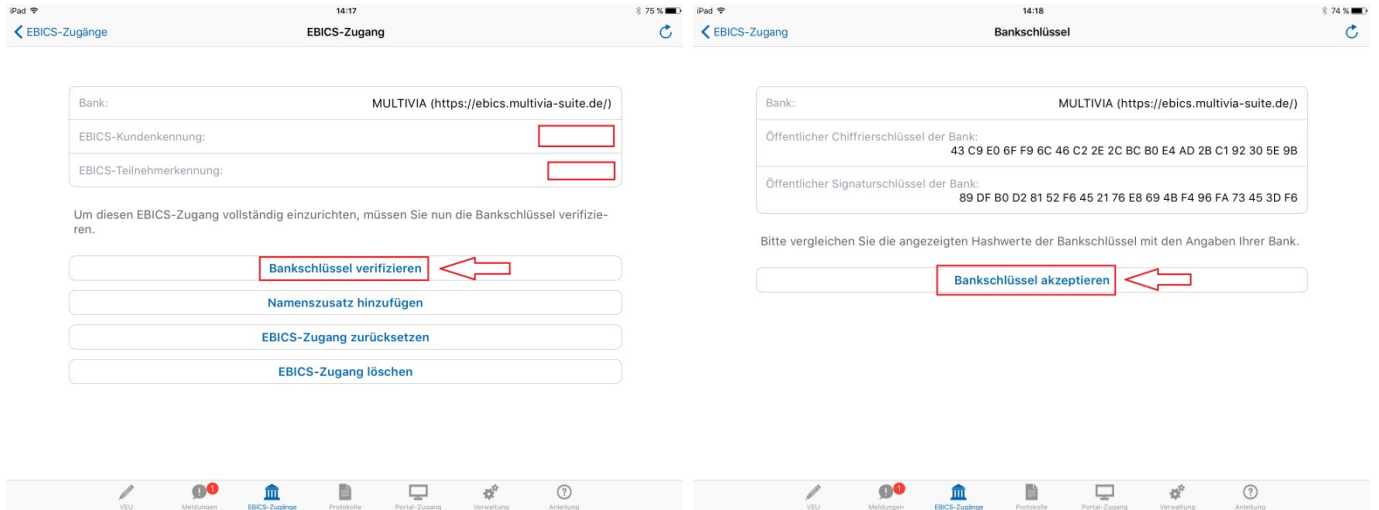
iPad 14:17 75 %

EBICS-Zugänge EBICS-Zugang

| Bank: | MULTIVIA (https://ebics.multivia-suite.de/) |
|---|---|
| EBICS-Kundenkennung: | |
| EBICS-Teilnehmerkennung: | |

Um diesen EBICS-Zugang vollständig einzurichten, müssen Sie nun die Bankschlüssel verifizieren.

Bankschlüssel verifizieren

Namenszusatz hinzufügen

EBICS-Zugang zurücksetzen

EBICS-Zugang löschen

VEU Meldungen 1 EBICS-Zugänge Protokolle Portal-Zugang Verwaltung Anleitung

iPad 14:18 74 %

EBICS-Zugang Bankschlüssel

Bank: MULTIVIA (https://ebics.multivia-suite.de/)

Öffentlicher Chiffrierschlüssel der Bank:
43 C9 E0 6F F9 6C 46 C2 2E 2C BC B0 E4 AD 2B C1 92 30 5E 9B

Öffentlicher Signaturschlüssel der Bank:
89 DF B0 D2 81 52 F6 45 21 76 E8 69 4B F4 96 FA 73 45 3D F6

Bitte vergleichen Sie die angezeigten Hashwerte der Bankschlüssel mit den Angaben Ihrer Bank.

Bankschlüssel akzeptieren

VEU Meldungen 1 EBICS-Zugänge Protokolle Portal-Zugang Verwaltung Anleitung